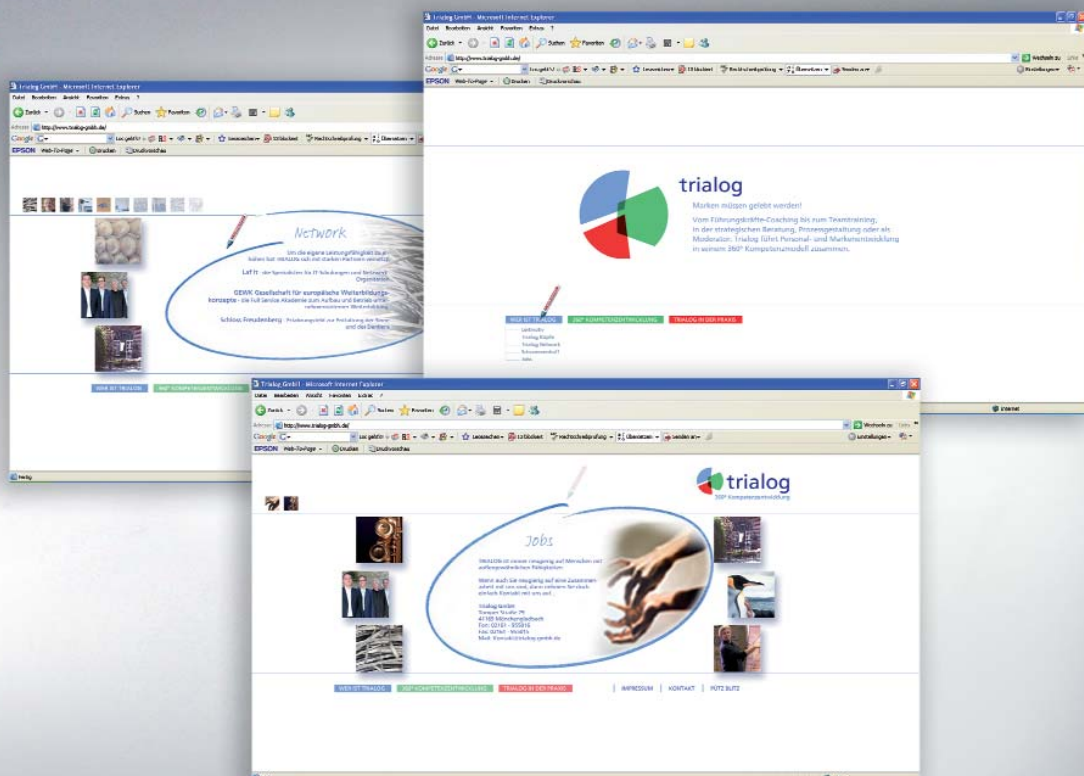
Trialog GmbH - Microsoft Internet Explorer

Datei Bearbeiten Ansicht Favoriten Extras ?

Zurück Suchen Favoriten

Adresse http://www.trialog-gmbh.de/

Google

EPSON Web-To-Page Drucken Druckvorschau

Network

Um die eigene Leistungsfähigkeit zu erhalten hat trialog sich mit starken Partnern vernetzt

Let It - der Spezialisten für IT Schulungen und Netzwerk Organisation

GEWK Gesellschaft für europäische Weiterbildungskonzepte - die Full Service Akademie zum Aufbau und Betrieb unternehmensinterner Weiterbildung

Schloss Freudenberg - Projektangebot zur Entfaltung der Sinne und des Denkens

WER IST TRIALOG 360° KOMPETENZENTWICKLUNG

Fertig

Trialog GmbH - Microsoft Internet Explorer

Datei Bearbeiten Ansicht Favoriten Extras ?

Zurück Suchen Favoriten

Adresse http://www.trialog-gmbh.de/ Wechseln zu Links

Google

EPSON Web-To-Page Drucken Druckvorschau

trialog

Marken müssen gelebt werden!

Vom Führungskräfte-Coaching bis zum Teamtraining, in der strategischen Beratung, Prozessgestaltung oder als Moderator: Trialog führt Personal- und Markenentwicklung in seinem 360° Kompetenzmodell zusammen.

WER IST TRIALOG 360° KOMPETENZENTWICKLUNG TRIALOG IN DER PRAXIS

Leitbild
Trialog Köpfe
Trialog Network
Schauplatz
Jobs

Internet

Trialog GmbH - Microsoft Internet Explorer

Datei Bearbeiten Ansicht Favoriten Extras ?

Zurück Suchen Favoriten

Adresse http://www.trialog-gmbh.de/ Wechseln zu Links

Google Einstellungen

EPSON Web-To-Page Drucken Druckvorschau

trialog
360° Kompetenzentwicklung

Jobs

WER IST TRIALOG 360° KOMPETENZENTWICKLUNG TRIALOG IN DER PRAXIS IMPRESSUM KONTAKT PUTZ BLITZ